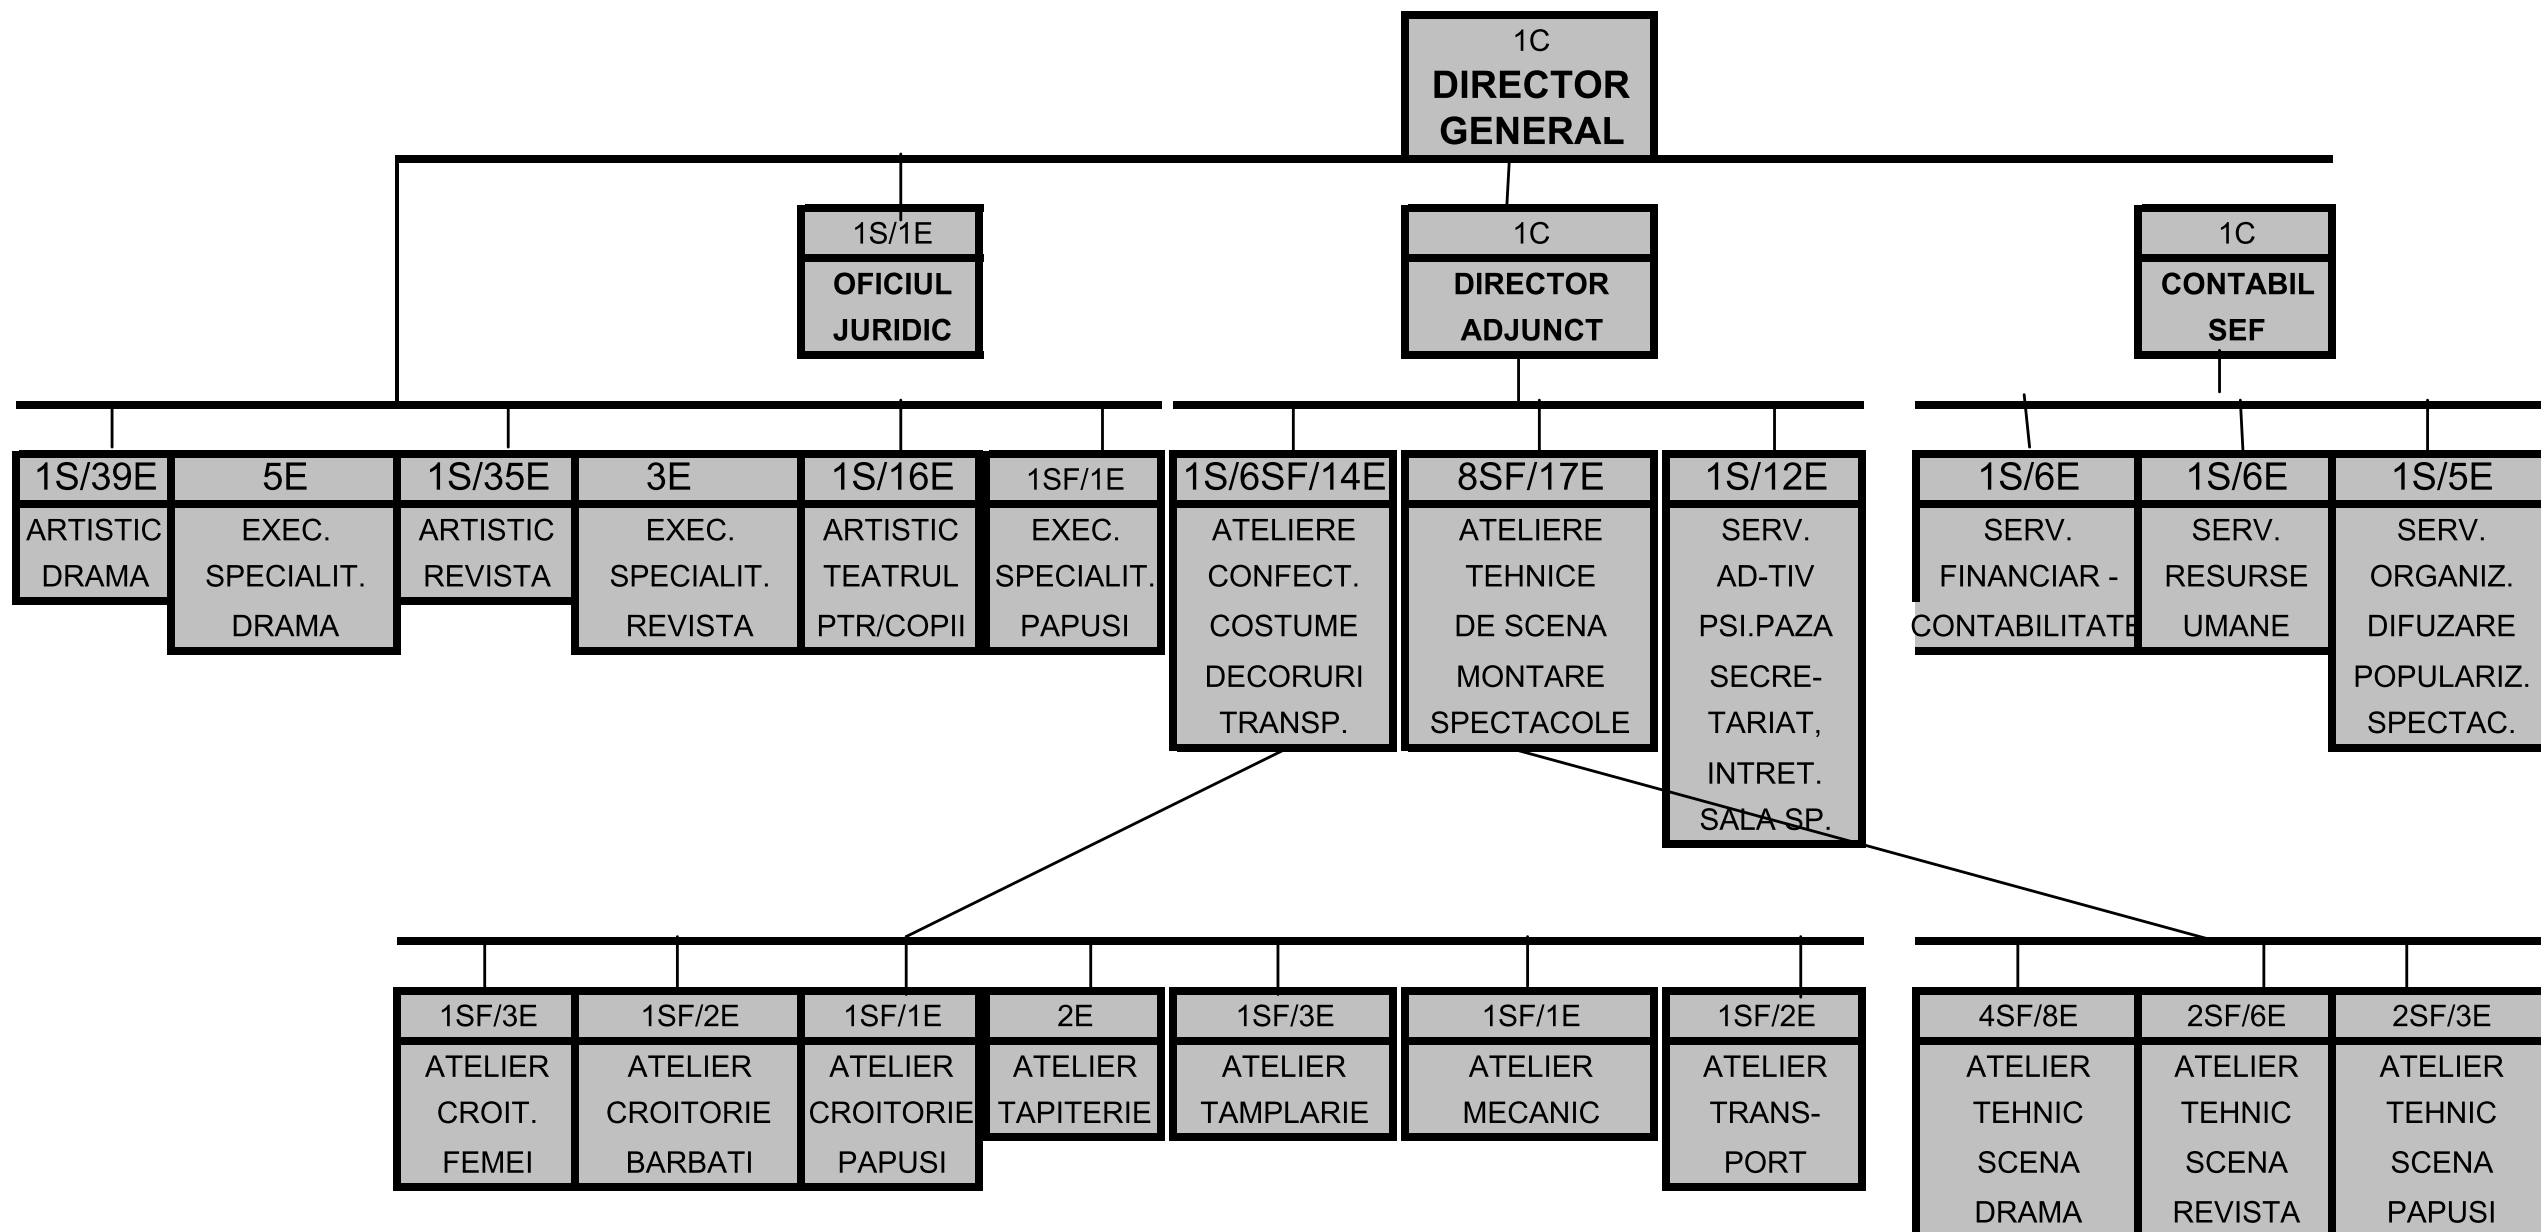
1C
DIRECTOR GENERAL

1S/1E
OFICIUL JURIDIC

1C
DIRECTOR ADJUNCT

1C
CONTABIL SEF

1S/39E
ARTISTIC DRAMA

5E
EXEC. SPECIALIT. DRAMA

1S/35E
ARTISTIC REVISTA

3E
EXEC. SPECIALIT. REVISTA

1S/16E
ARTISTIC TEATRUL PTR/COPII

1SF/1E
EXEC. SPECIALIT. PAPUSI

1S/6SF/14E
ATELIERE CONFECT. COSTUME DECORURI TRANSP.

8SF/17E
ATELIERE TEHNICE DE SCENA MONTARE SPECTACOLE

1S/12E
SERV. AD-TIV PSI.PAZA SECRE-TARIAT, INTRET. SALA SP.

1S/6E
SERV. FINANCIAR - CONTABILITATE

1S/6E
SERV. RESURSE UMANE

1S/5E
SERV. ORGANIZ. DIFUZARE POPULARIZ. SPECTAC.

1SF/3E
ATELIER CROIT. FEMEI

1SF/2E
ATELIER CROITORIE BARBATI

1SF/1E
ATELIER CROITORIE PAPUSI

2E
ATELIER TAPITERIE

1SF/3E
ATELIER TAMPLARIE

1SF/1E
ATELIER MECANIC

1SF/2E
ATELIER TRANS-PORT

4SF/8E
ATELIER TEHNIC SCENA DRAMA

2SF/6E
ATELIER TEHNIC SCENA REVISTA

2SF/3E
ATELIER TEHNIC SCENA PAPUSI